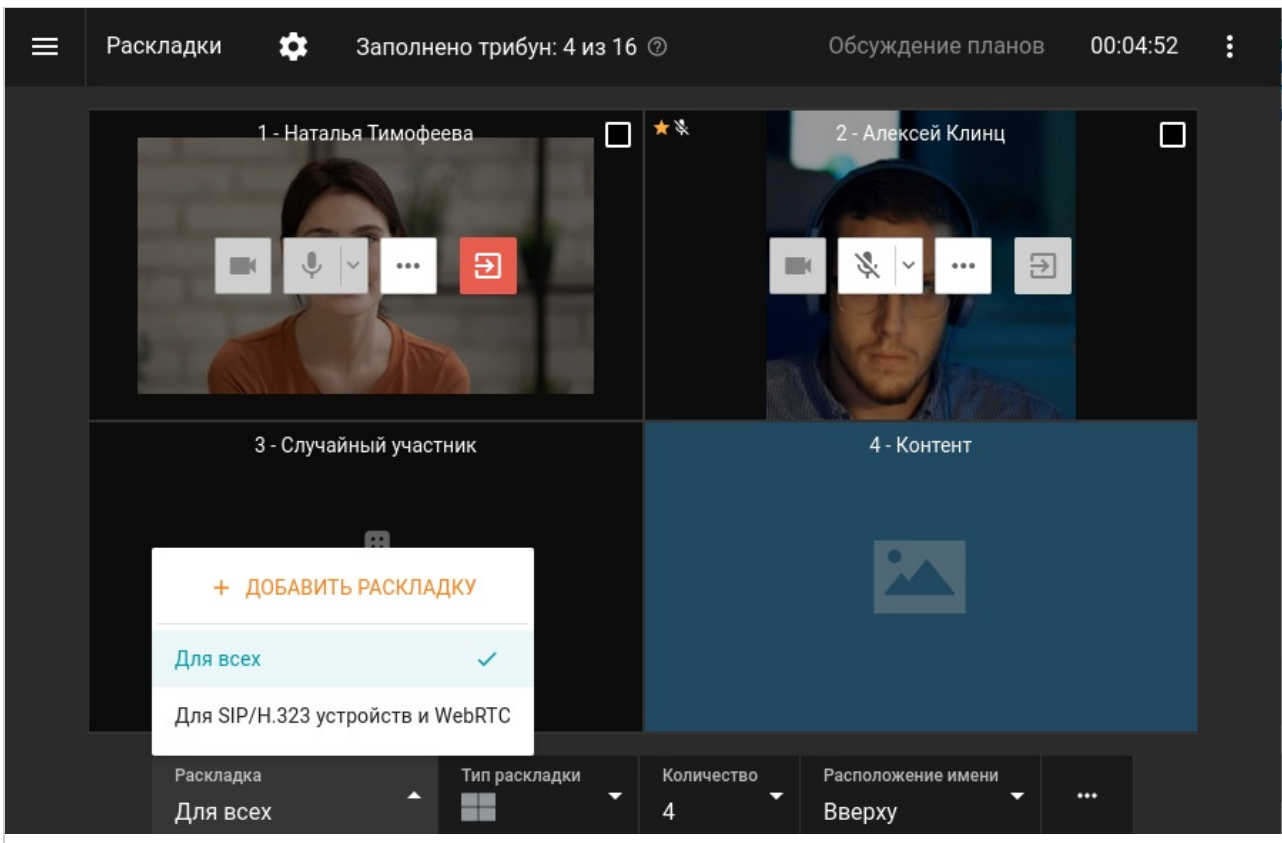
Раскладки

Заполнено трибун: 4 из 16

Обсуждение планов

00:04:52

1 - Наталья Тимофеева

2 - Алексей Клинц

3 - Случайный участник

4 - Контент

+ ДОБАВИТЬ РАСКЛАДКУ

Для всех

Для SIP/H.323 устройств и WebRTC

Раскладка
Для всех

Тип раскладки

Количество
4

Расположение имени
Вверху